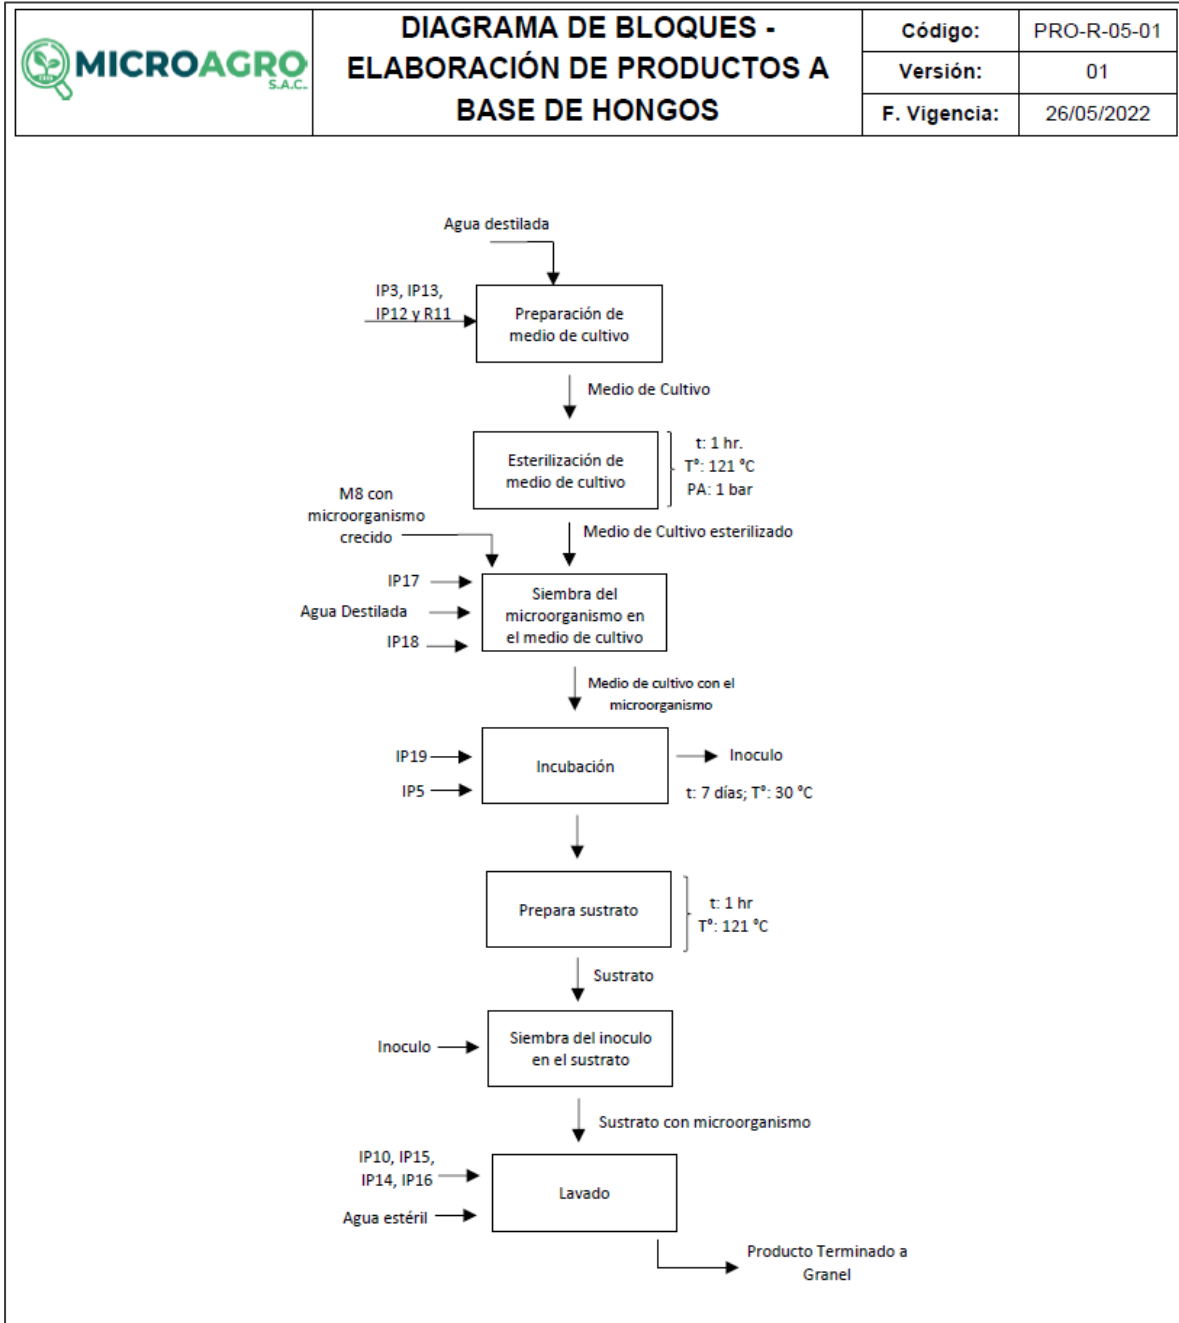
MICROAGRO S.A.C.

DIAGRAMA DE BLOQUES - ELABORACIÓN DE PRODUCTOS A BASE DE HONGOS

| Código: | PRO-R-05-01 |
|---|---|
| Versión: | 01 |
| F. Vigencia: | 26/05/2022 |

Agua destilada

IP3, IP13, IP12 y R11

Preparación de medio de cultivo

Medio de Cultivo

Esterilización de medio de cultivo

t: 1 hr.
T°: 121 °C
PA: 1 bar

M8 con microorganismo crecido

Medio de Cultivo esterilizado

IP17
Agua Destilada
IP18

Siembra del microorganismo en el medio de cultivo

Medio de cultivo con el microorganismo

IP19
IP5

Incubación

Inoculo

t: 7 días; T°: 30 °C

Prepara sustrato

t: 1 hr
T°: 121 °C

Sustrato

Inoculo

Siembra del inoculo en el sustrato

Sustrato con microorganismo

IP10, IP15, IP14, IP16
Agua estéril

Lavado

Producto Terminado a Granel